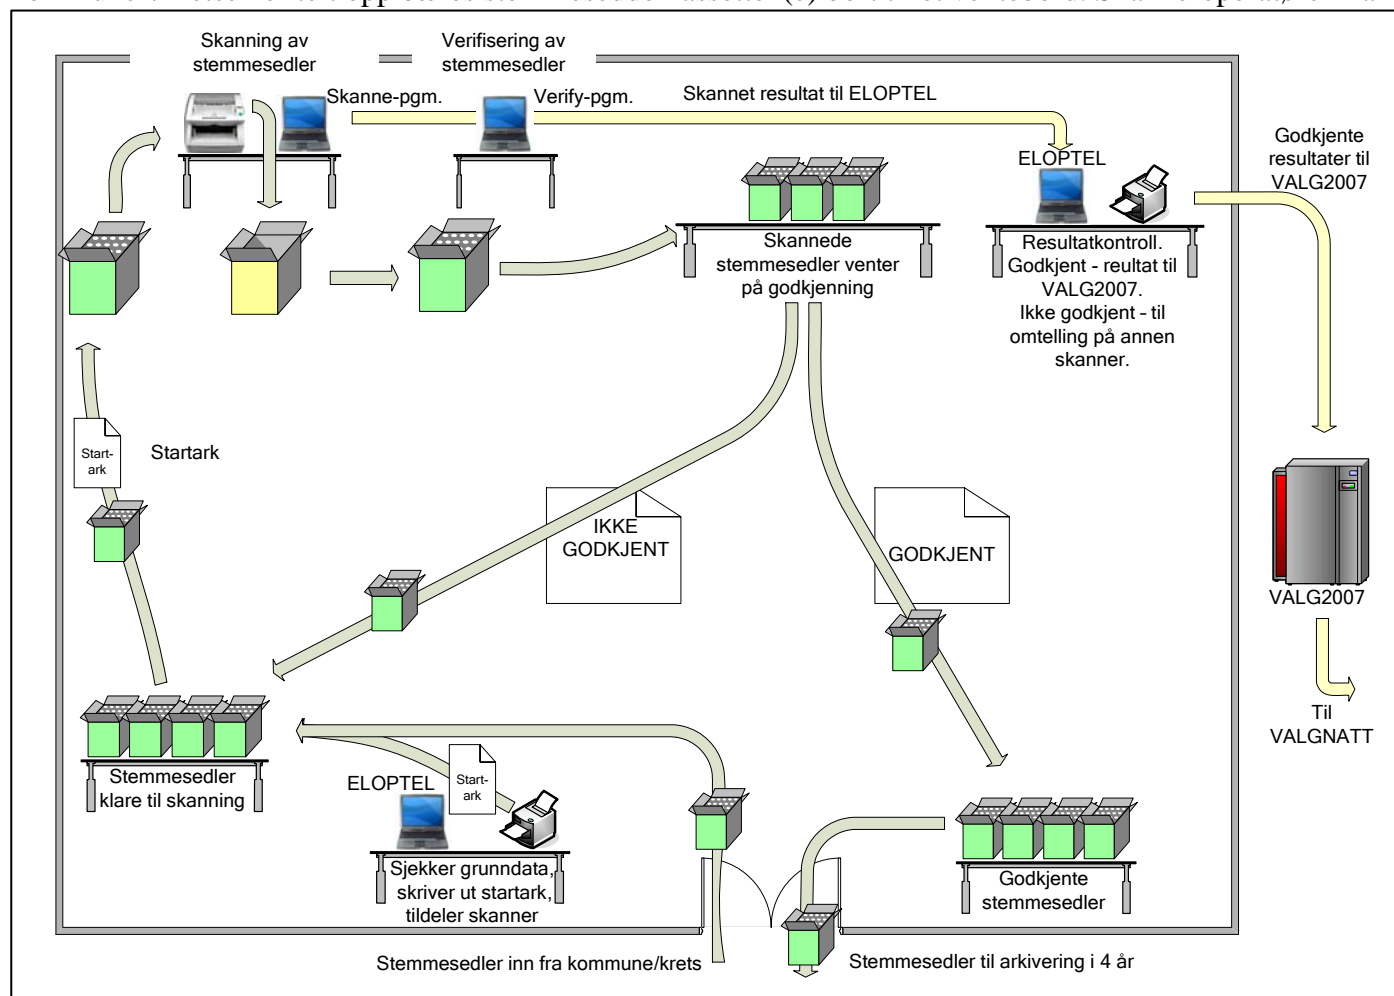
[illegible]

Skanning av stemmesedler

Verifisering av stemmesedler

Skanne-pgm.

Verify-pgm.

Skannet resultat til ELOPTEL

ELOPTEL

Godkjente resultater til VALG2007

Skannede stemmesedler venter på godkjenning

Resultatkontroll. Godkjent - reultat til VALG2007. Ikke godkjent - til omtelling på annen skanner.

Start-ark

Startark

IKKE GODKJENT

GODKJENT

VALG2007

Til VALGNATT

Stemmesedler klare til skanning

ELOPTEL

Start-ark

Sjekker grunndata, skriver ut startark, tildeler skanner

Godkjente stemmesedler

Stemmesedler inn fra kommune/krets

Stemmesedler til arkivering i 4 år